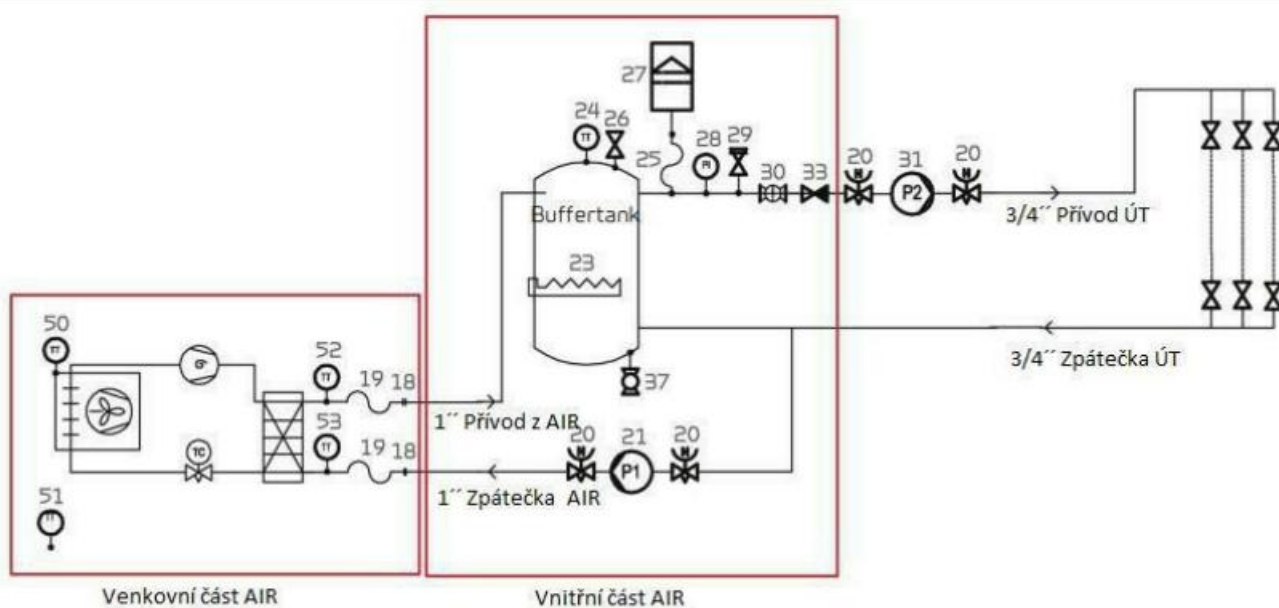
27

24 26 28 29

25

TT PI

30 33 20 31 20

P2

Buffertank

3/4´´ Přívod ÚT

23

50

TT

52

TT

19 18

37

3/4´´ Zpátečka ÚT

1´´ Přívod z AIR

53

TT

19 18

20 21 20

TC

P1

1´´ Zpátečka AIR

51

TT

Venkovní část AIR

Vnitřní část AIR